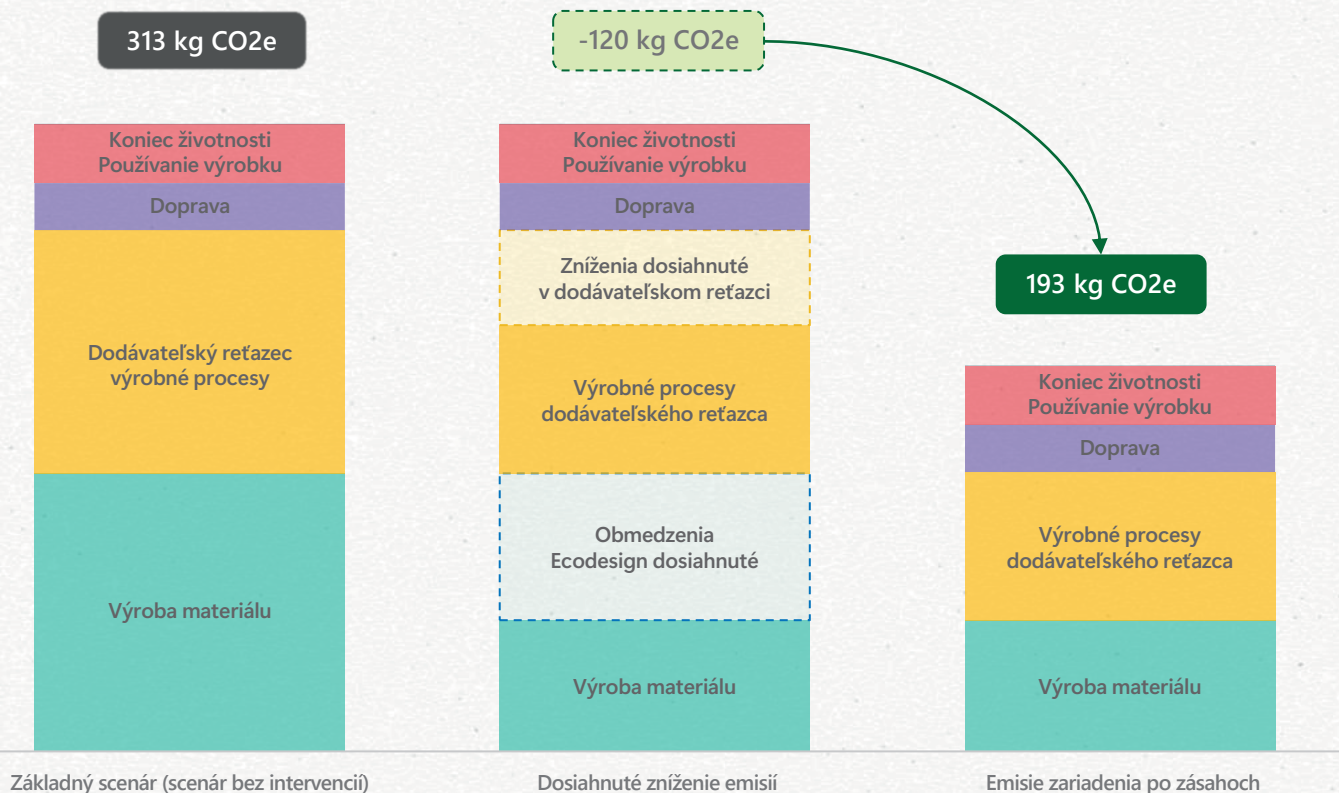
313 kg CO2e

Koniec životnosti
Používanie výrobku

Doprava

Dodávateľský reťazec
výrobné procesy

Výroba materiálu

Základný scenár (scenár bez intervencií)

-120 kg CO2e

Koniec životnosti
Používanie výrobku

Doprava

Zníženia dosiahnuté
v dodávateľskom reťazci

Výrobné procesy
dodávateľského reťazca

Obmedzenia
Ecodesign dosiahnuté

Výroba materiálu

Dosiahnuté zníženie emisií

193 kg CO2e

Koniec životnosti
Používanie výrobku

Doprava

Výrobné procesy
dodávateľského reťazca

Výroba materiálu

Emisie zariadenia po zásahoch